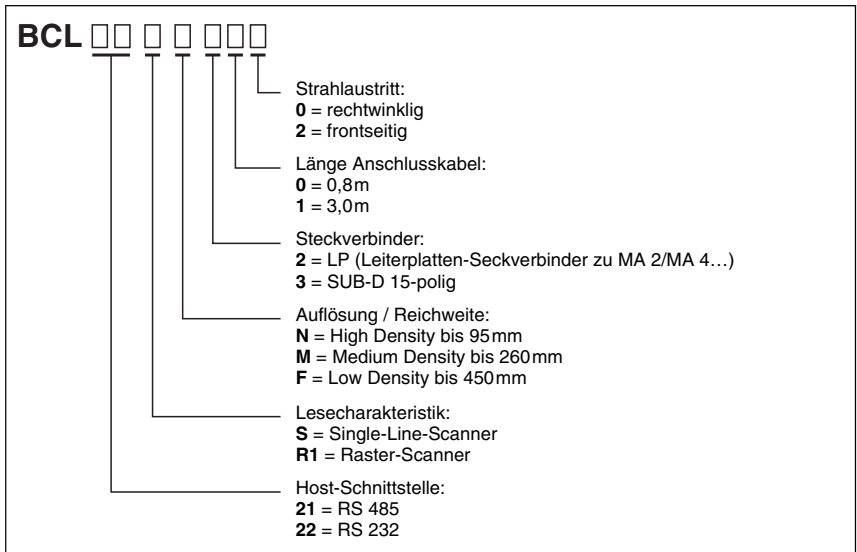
BCL □□ □ □ □□□

Strahlaustritt:
**0** = rechtwinklig
**2** = frontseitig

Länge Anschlusskabel:
**0** = 0,8m
**1** = 3,0m

Steckverbinder:
**2** = LP (Leiterplatten-Seckverbinder zu MA 2/MA 4…)
**3** = SUB-D 15-polig

Auflösung / Reichweite:
**N** = High Density bis 95mm
**M** = Medium Density bis 260mm
**F** = Low Density bis 450mm

Lesecharakteristik:
**S** = Single-Line-Scanner
**R1** = Raster-Scanner

Host-Schnittstelle:
**21** = RS 485
**22** = RS 232